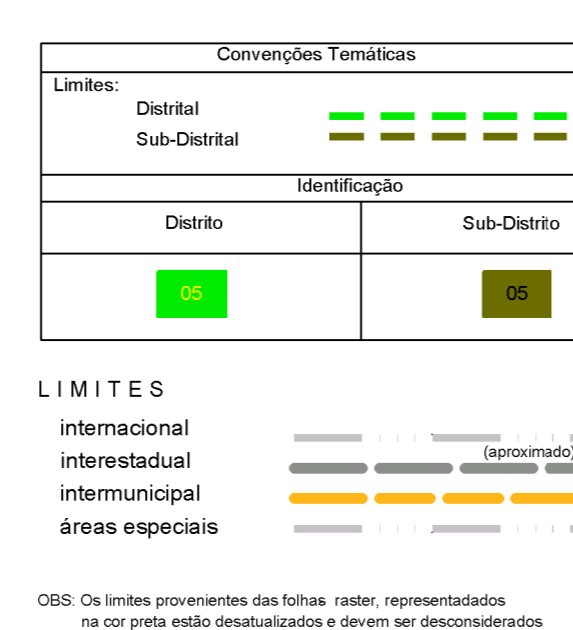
Convenções Temáticas

Limites:
Distrital
Sub-Distrital

Identificação

| Distrito | Sub-Distrito |
|---|---|
| 05 | 05 |

L I M I T E S
internacional
interestadual (aproximado)
intermunicipal
áreas especiais

OBS: Os limites provenientes das folhas raster, representadados na cor preta estão desatualizados e devem ser desconsiderados